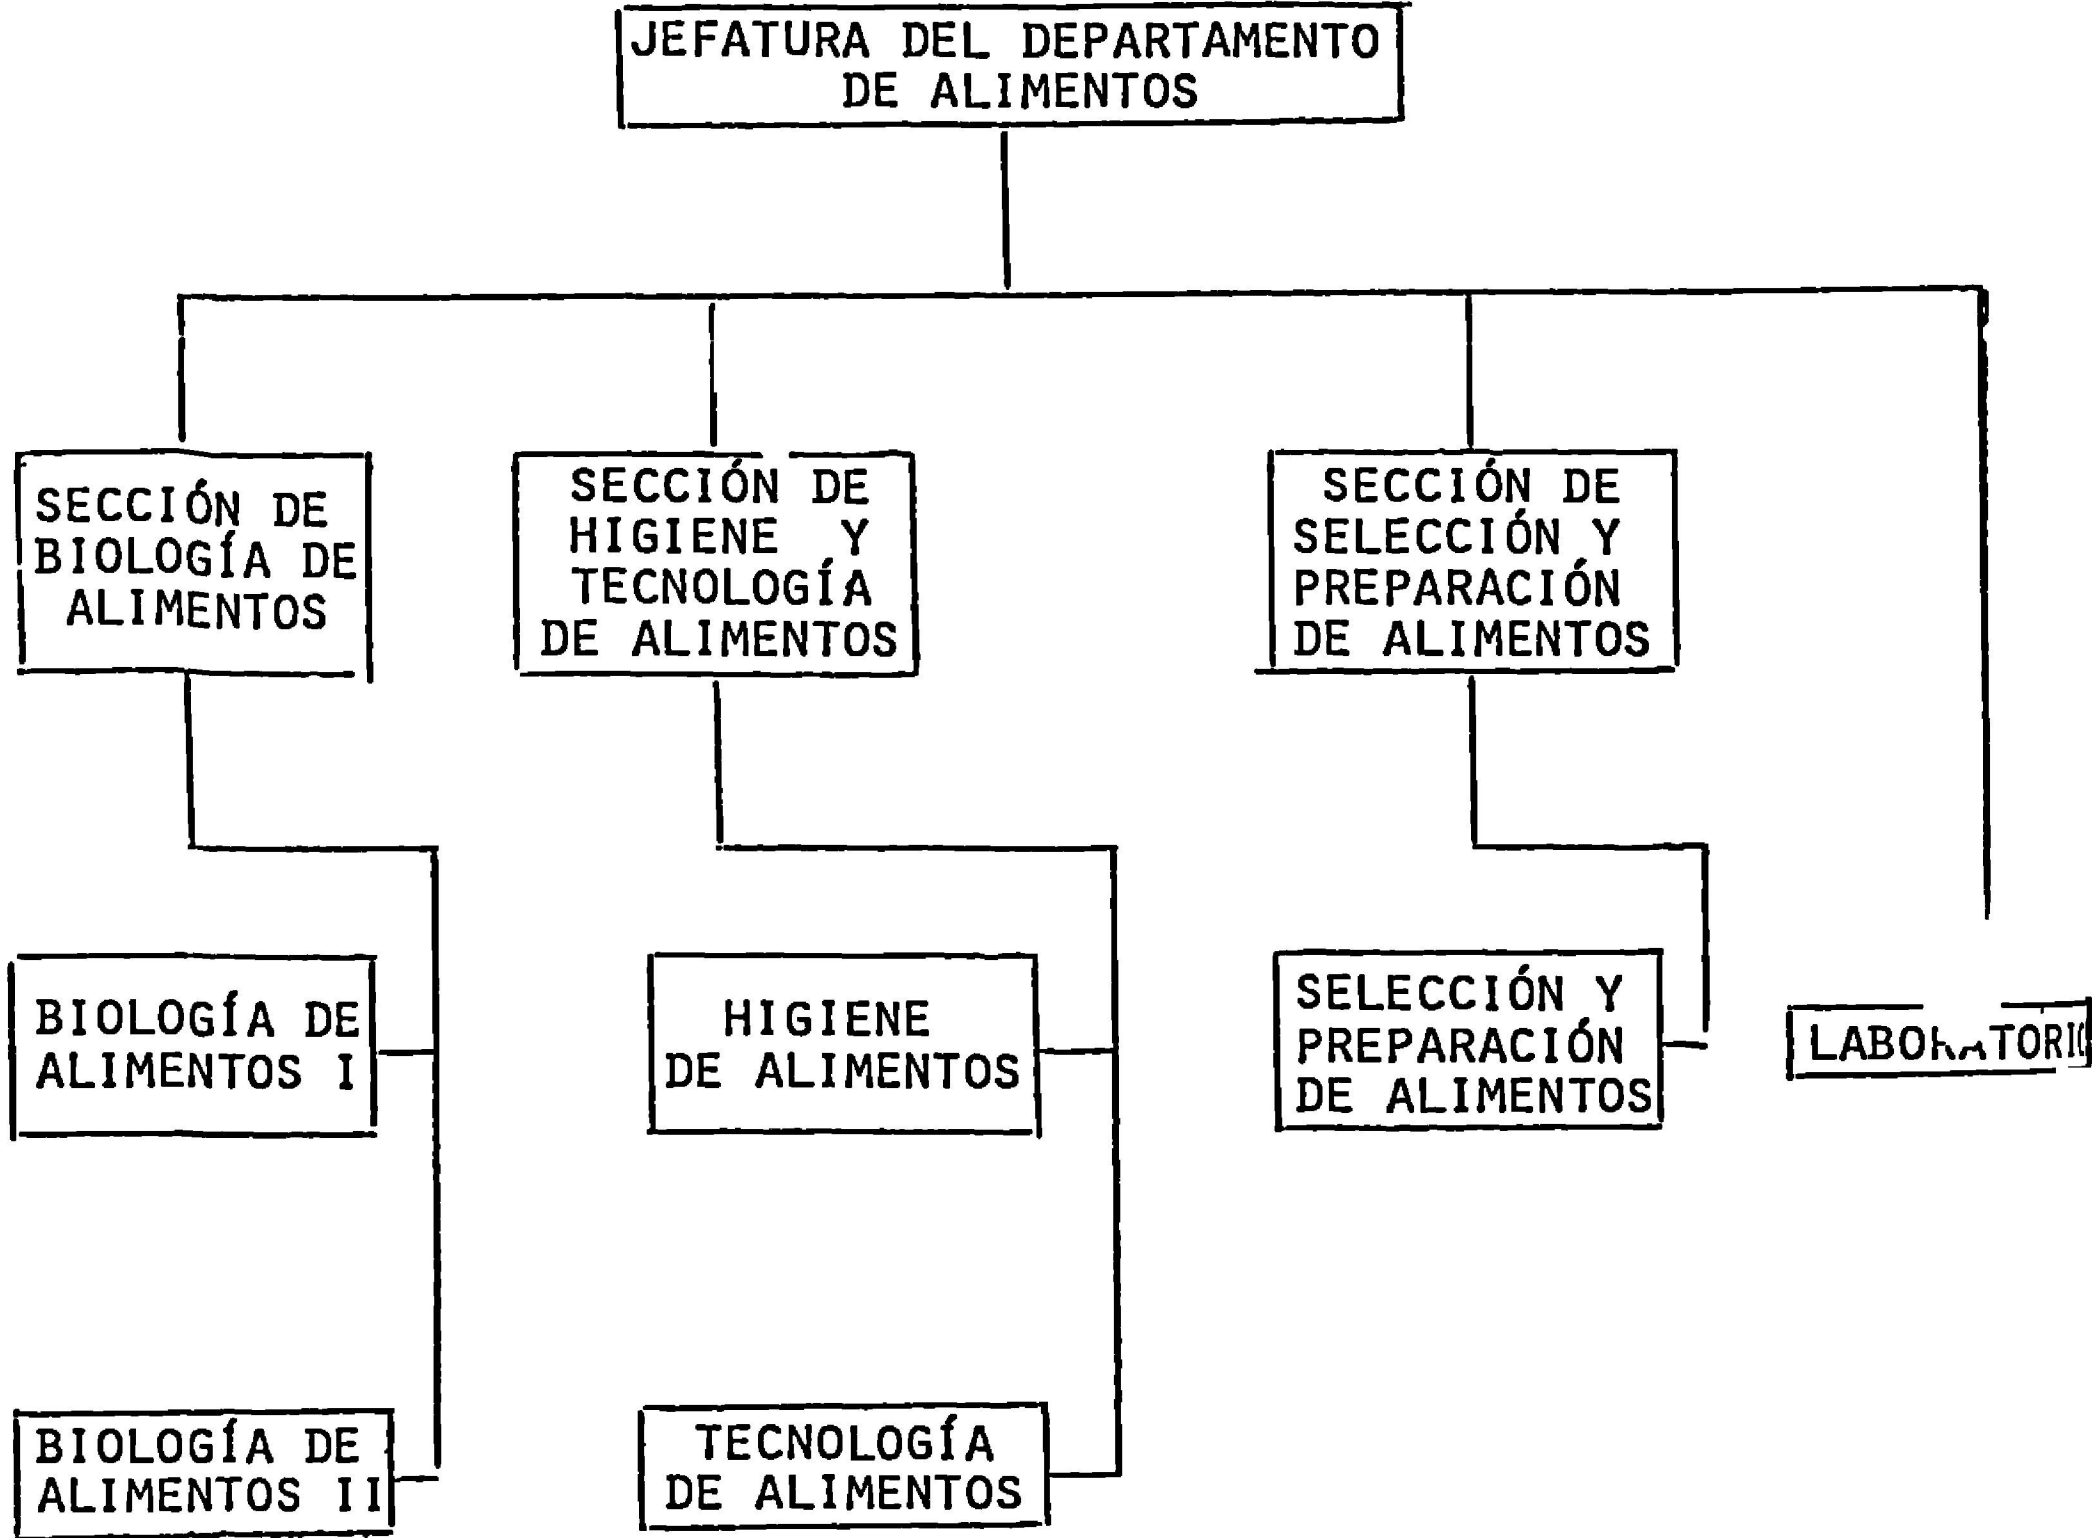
JEFATURA DEL DEPARTAMENTO DE ALIMENTOS

SECCIÓN DE BIOLOGÍA DE ALIMENTOS

SECCIÓN DE HIGIENE Y TECNOLOGÍA DE ALIMENTOS

SECCIÓN DE SELECCIÓN Y PREPARACIÓN DE ALIMENTOS

BIOLOGÍA DE ALIMENTOS I

BIOLOGÍA DE ALIMENTOS II

HIGIENE DE ALIMENTOS

TECNOLOGÍA DE ALIMENTOS

SELECCIÓN Y PREPARACIÓN DE ALIMENTOS

LABO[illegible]TORI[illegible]